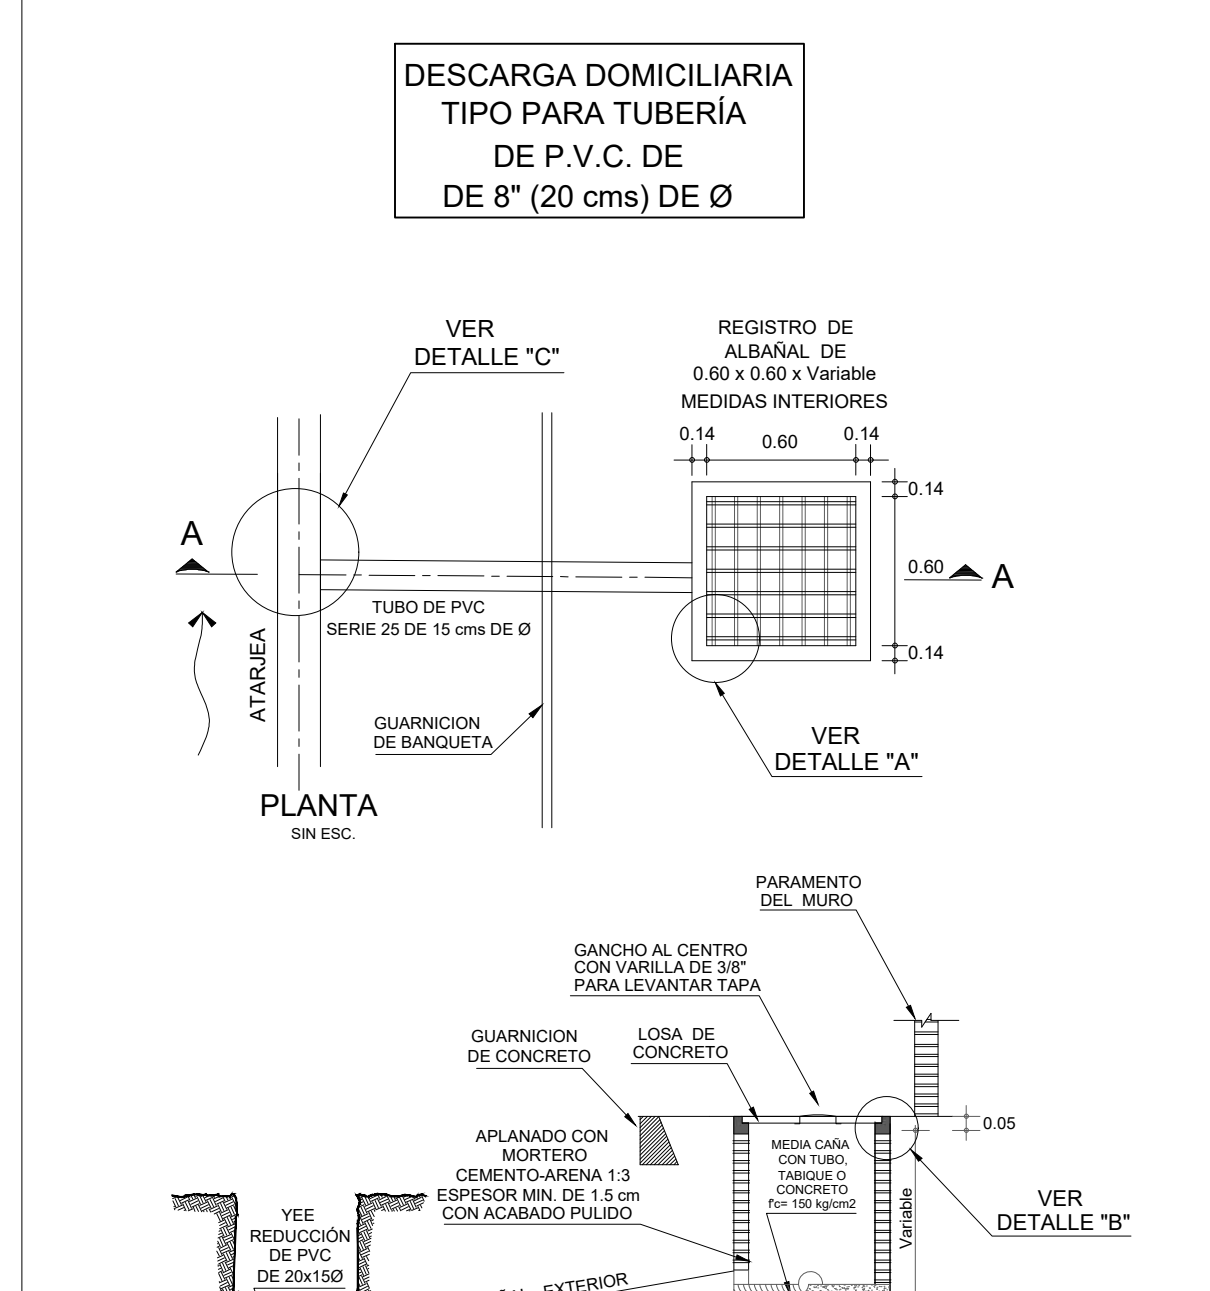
DESCARGA DOMICILIARIA
TIPO PARA TUBERÍA
DE P.V.C. DE
DE 8" (20 cms) DE Ø

VER
DETALLE "C"

REGISTRO DE
ALBAÑAL DE
0.60 x 0.60 x Variable
MEDIDAS INTERIORES

0.14 0.60 0.14

0.14

A

0.60 A

0.14

TUBO DE PVC
SERIE 25 DE 15 cms DE Ø

ATARJEA

GUARNICION
DE BANQUETA

VER
DETALLE "A"

PLANTA
SIN ESC.

PARAMENTO
DEL MURO

GANCHO AL CENTRO
CON VARILLA DE 3/8"
PARA LEVANTAR TAPA

GUARNICION
DE CONCRETO

LOSA DE
CONCRETO

0.05

APLANADO CON
MORTERO
CEMENTO-ARENA 1:3
ESPESOR MIN. DE 1.5 cm
CON ACABADO PULIDO

MEDIA CAÑA
CON TUBO,
TABIQUE O
CONCRETO
f'c= 150 kg/cm2

Variable

VER
DETALLE "B"

YEE
REDUCCIÓN
DE PVC
DE 20x15Ø

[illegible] EXTERIOR